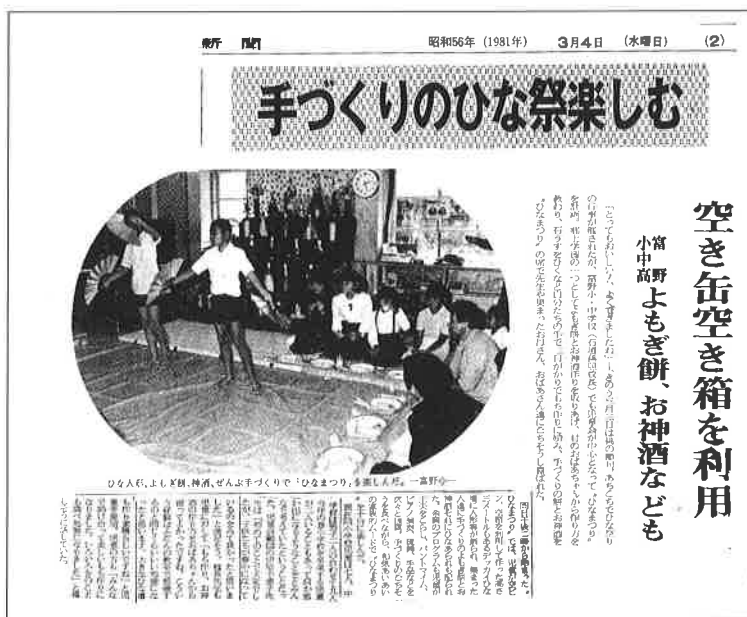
新　聞　　昭和56年（1981年）　3月4日　（水曜日）　(2)

手づくりのひな祭楽しむ

空き缶空き箱を利用

富野小中高　よもぎ餅、お神酒なども

「とってもおいしい」「よく出来ましたね」―きのう三月三日は桃の節句。あちこちでひなまつりの行事が催されたが、富野小・中学校（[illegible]校長）では生徒自身が中心となって"ひなまつり"を計画。地域の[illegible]の一つとしても定着。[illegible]とお神酒作りを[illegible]けて、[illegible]おばあちゃんから作り方を教わり、石うすでひいたり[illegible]りで一日がかりでよもぎ餅に。手づくりの餅とお神酒を"ひなまつり"の席で先生や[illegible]たお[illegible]さん、おばあさん達にもそれぞれ喜ばれた。

ひな人形、よもぎ餅、神酒、ぜんぶ手づくりで「ひなまつり」を楽しんだ。―富野小―

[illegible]

ひなまつりでは、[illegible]

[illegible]